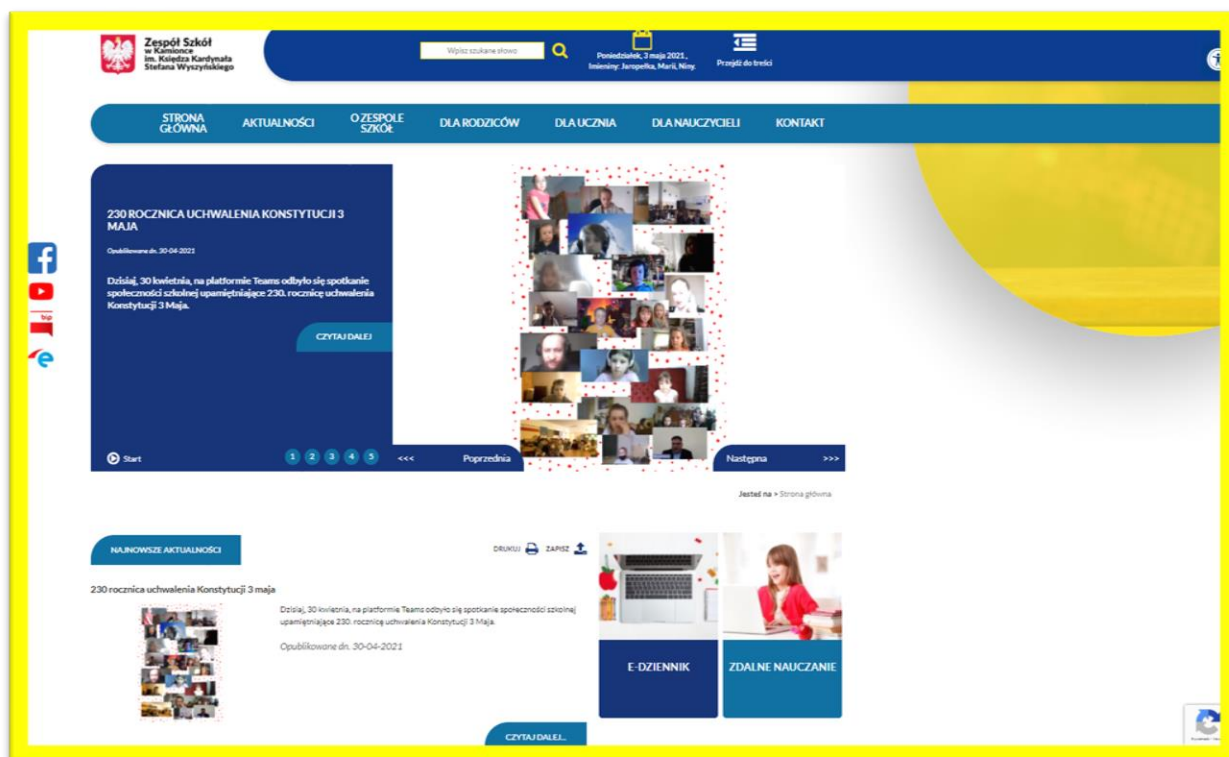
Zespół Szkół w Kamionce im. Księdza Kardynała Stefana Wyszyńskiego

Wpisz szukane słowo

Poniedziałek, 3 maja 2021, Imieniny: Jaropełka, Marii, Niny.

Przejdź do treści

STRONA GŁÓWNA
AKTUALNOŚCI
O ZESPOLE SZKÓŁ
DLA RODZICÓW
DLA UCZNIA
DLA NAUCZYCIELI
KONTAKT

230 ROCZNICA UCHWALENIA KONSTYTUCJI 3 MAJA

Opublikowane dn. 30-04-2021

Dzisiaj, 30 kwietnia, na platformie Teams odbyło się spotkanie społeczności szkolnej upamiętniające 230. rocznicę uchwalenia Konstytucji 3 Maja.

CZYTAJ DALEJ

Start
1 2 3 4 5
<<< Poprzednia
Następna >>>

bip

Jesteś na > Strona główna

NAJNOWSZE AKTUALNOŚCI

DRUKUJ ZAPISZ

230 rocznica uchwalenia Konstytucji 3 maja

Dzisiaj, 30 kwietnia, na platformie Teams odbyło się spotkanie społeczności szkolnej upamiętniające 230. rocznicę uchwalenia Konstytucji 3 Maja.

Opublikowane dn. 30-04-2021

CZYTAJ DALEJ...

E-DZIENNIK
ZDALNE NAUCZANIE